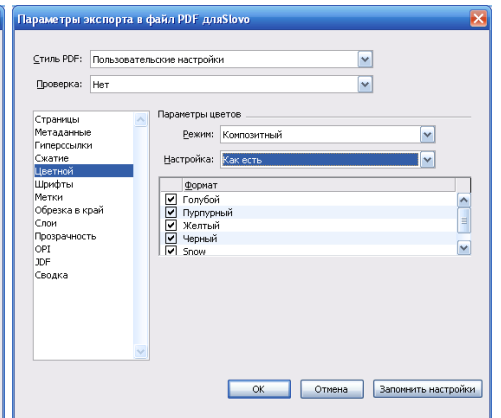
Параметры экспорта в файл PDF дляSlovo

Стиль PDF: Пользовательские настройки

Проверка: Нет

Страницы
Метаданные
Гиперссылки
Сжатие
Цветной
Шрифты
Метки
Обрезка в край
Слои
Прозрачность
OPI
JDF
Сводка

Параметры цветов

Режим: Композитный

Настройка: Как есть

| | Формат |
|---|---|
| ✔ | Голубой |
| ✔ | Пурпурный |
| ✔ | Желтый |
| ✔ | Черный |
| ✔ | Snow |

OK

Отмена

Запомнить настройки